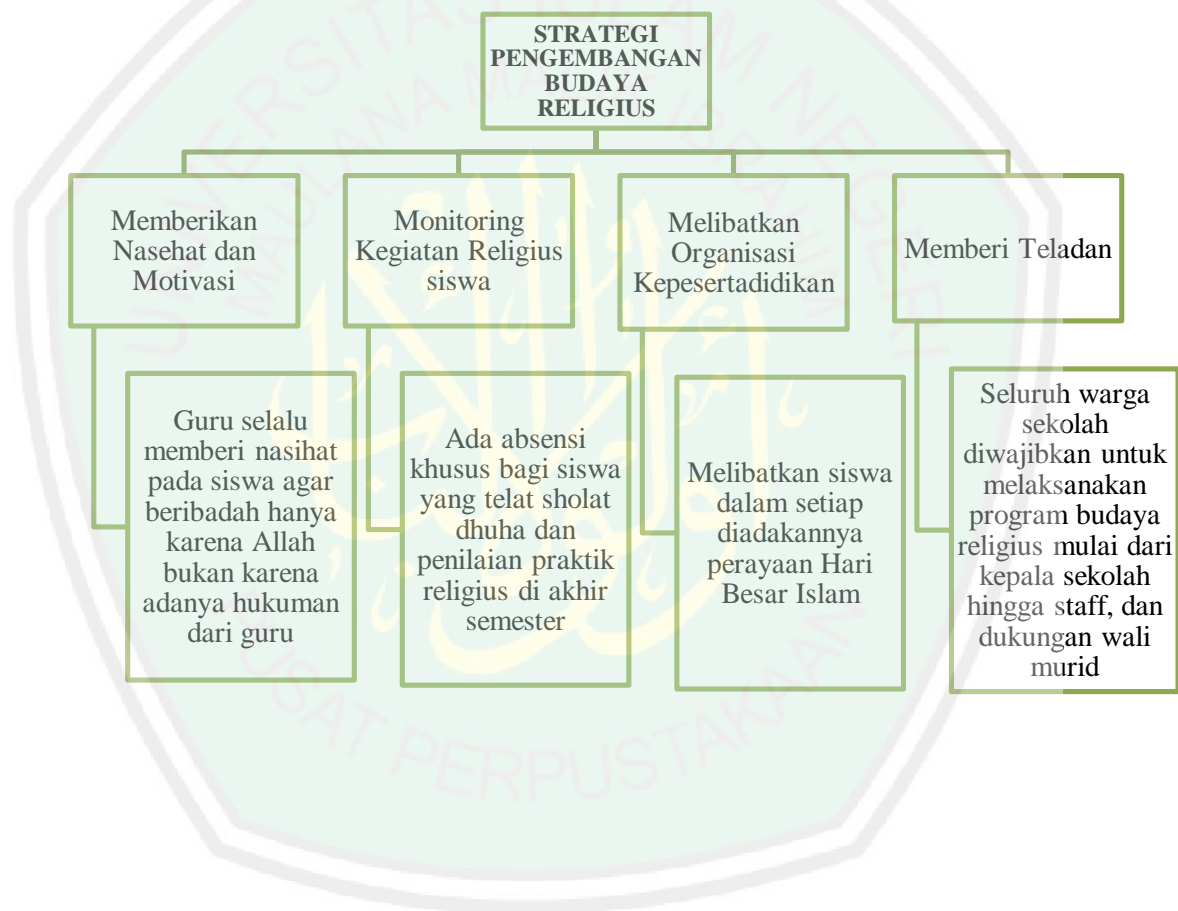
STRATEGI PENGEMBANGAN BUDAYA RELIGIUS

Memberikan Nasehat dan Motivasi

Monitoring Kegiatan Religius siswa

Melibatkan Organisasi Kepesertadidikan

Memberi Teladan

Guru selalu memberi nasihat pada siswa agar beribadah hanya karena Allah bukan karena adanya hukuman dari guru

Ada absensi khusus bagi siswa yang telat sholat dhuha dan penilaian praktik religius di akhir semester

Melibatkan siswa dalam setiap diadakannya perayaan Hari Besar Islam

Seluruh warga sekolah diwajibkan untuk melaksanakan program budaya religius mulai dari kepala sekolah hingga staff, dan dukungan wali murid

UNIVERSITAS ISLAM NEGERI MAULANA MALIK IBRAHIM MALANG

PUSAT PERPUSTAKAAN